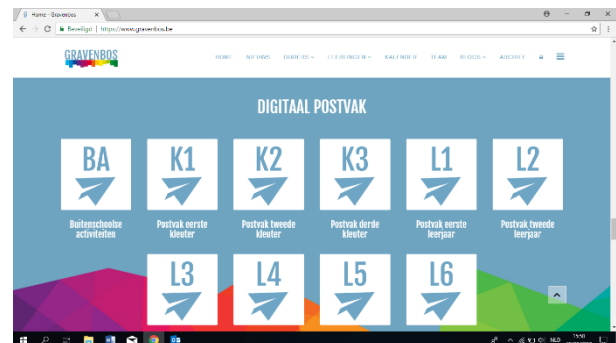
Home - Gravenbos

Beveiligd | https://www.gravenbos.be

GRAVENBOS

HOME NIEUWS OUDERS LEERLINGEN KALENDER TEAM BLOGS ARCHIEF

DIGITAAL POSTVAK

BA
Buitenschoolse activiteiten

K1
Postvak eerste kleuter

K2
Postvak tweede kleuter

K3
Postvak derde kleuter

L1
Postvak eerste leerjaar

L2
Postvak tweede leerjaar

L3

L4

L5

L6

NLD
15:50